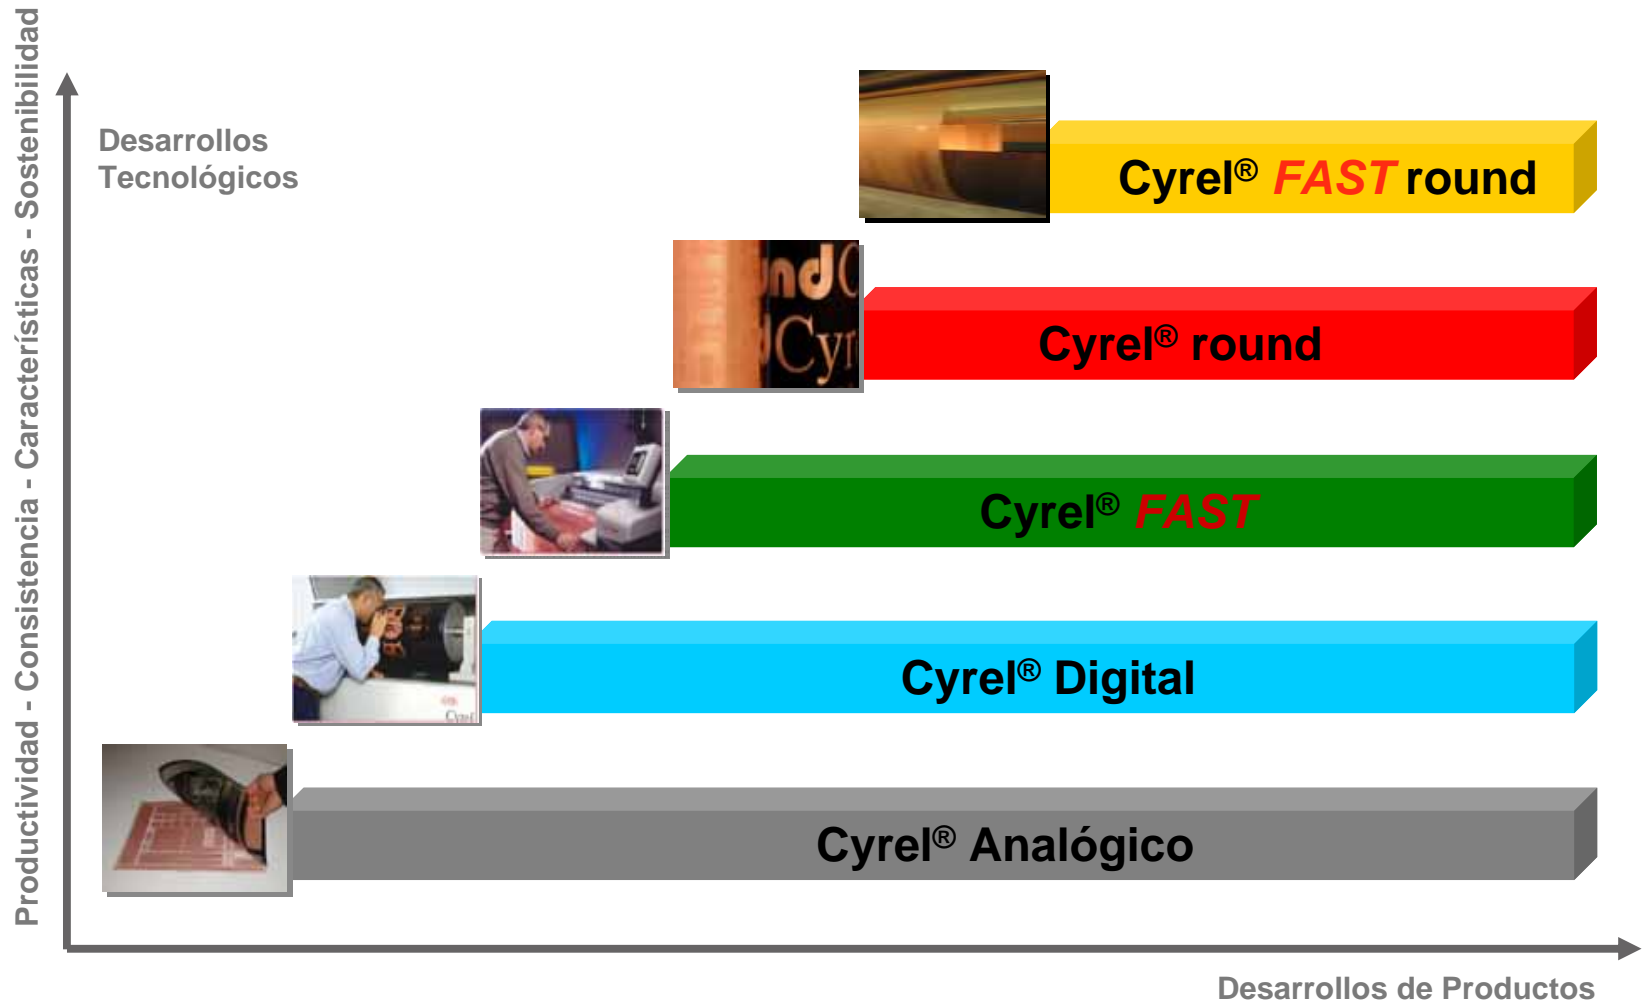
Productividad - Consistencia - Características - Sostenibilidad

Desarrollos Tecnológicos

Cyrel® FAST round

ndC
Cyr

Cyrel® round

Cyrel® FAST

Cyrel® Digital

Cyrel® Analógico

Desarrollos de Productos